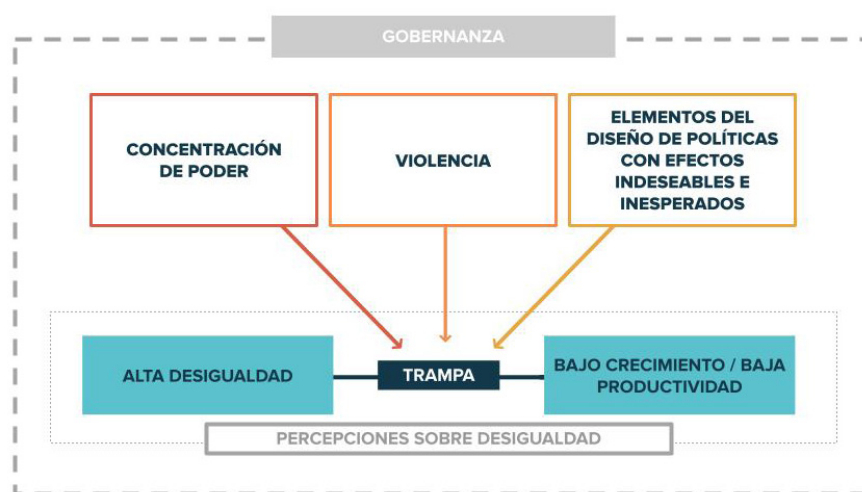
GOBERNANZA

CONCENTRACIÓN DE PODER

VIOLENCIA

ELEMENTOS DEL DISEÑO DE POLÍTICAS CON EFECTOS INDESEABLES E INESPERADOS

ALTA DESIGUALDAD

TRAMPA

BAJO CRECIMIENTO / BAJA PRODUCTIVIDAD

PERCEPCIONES SOBRE DESIGUALDAD